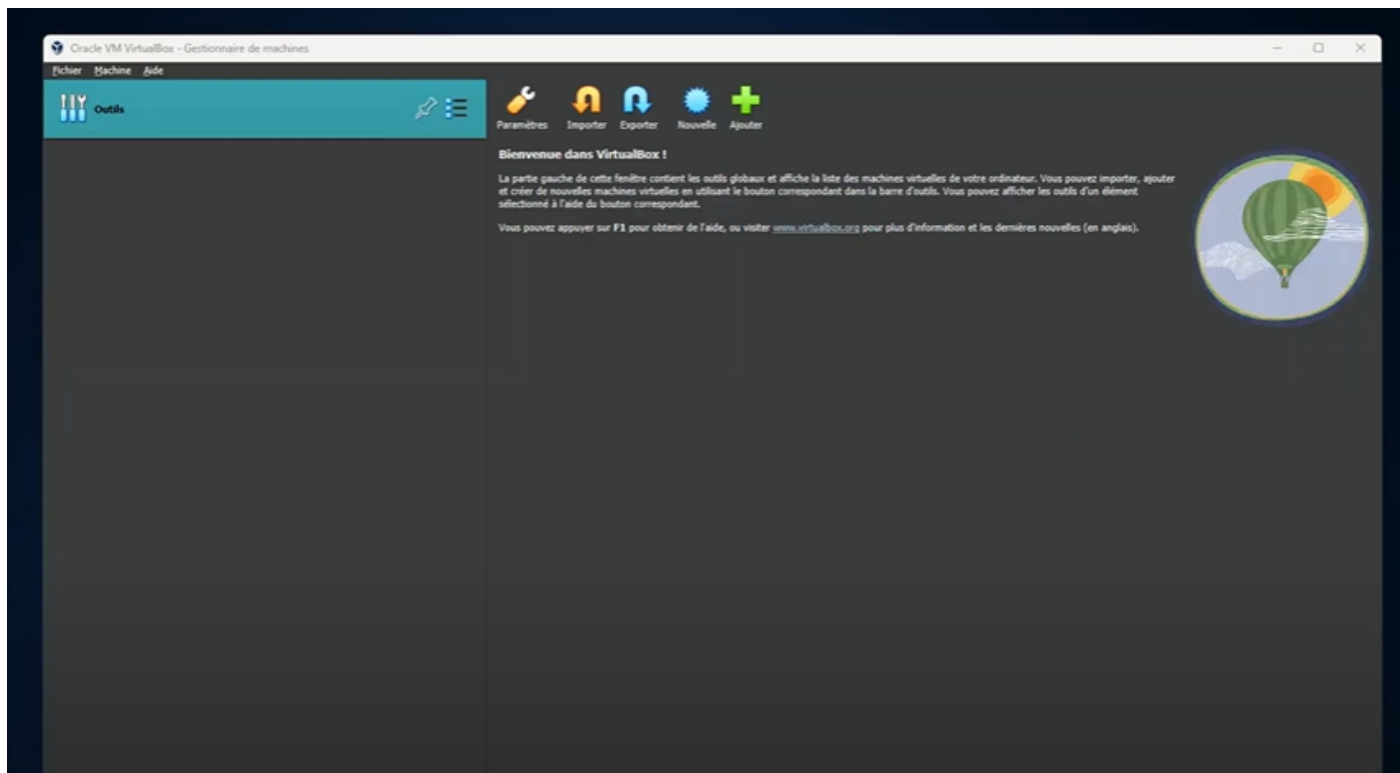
Oracle VM VirtualBox - Gestionnaire de machines

Fichier Machine Aide

Outils

Paramètres Importer Exporter Nouvelle Ajouter

Bienvenue dans VirtualBox !

La partie gauche de cette fenêtre contient les outils globaux et affiche la liste des machines virtuelles de votre ordinateur. Vous pouvez importer, ajouter et créer de nouvelles machines virtuelles en utilisant le bouton correspondant dans la barre d'outils. Vous pouvez afficher les outils d'un élément sélectionné à l'aide du bouton correspondant.

Vous pouvez appuyer sur F1 pour obtenir de l'aide, ou visiter www.virtualbox.org pour plus d'information et les dernières nouvelles (en anglais).